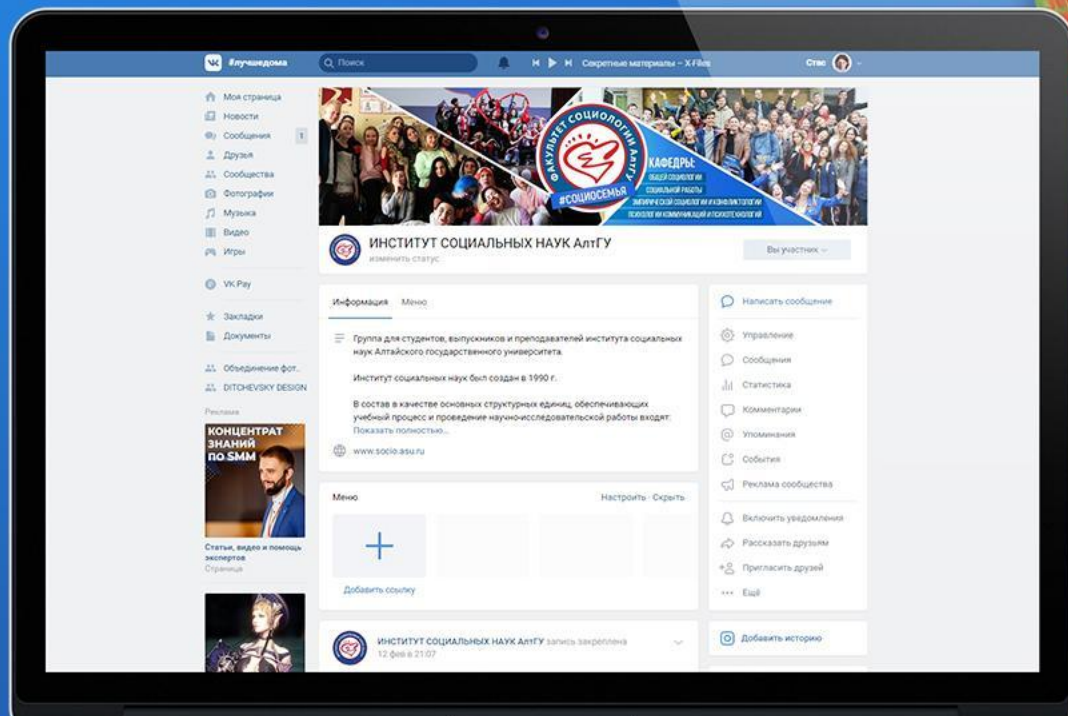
#лучшедома
Поиск
Секретные материалы – X-Files
Стас

Моя страница
Новости
Сообщения 1
Друзья
Сообщества
Фотографии
Музыка
Видео
Игры
VK Pay
Закладки
Документы
Объединение фот...
DITCHEVSKY DESIGN
Реклама
КОНЦЕНТРАТ ЗНАНИЙ ПО SMM
Статьи, видео и помощь экспертов
Страница

ФАКУЛЬТЕТ СОЦИОЛОГИИ АлтГУ
#СОЦИОСЕМЬЯ
КАФЕДРЫ:
ОБЩЕЙ СОЦИОЛОГИИ И СОЦИАЛЬНОЙ РАБОТЫ
ЭМПИРИЧЕСКОЙ СОЦИОЛОГИИ И КОНФЛИКТОЛОГИИ
ПСИХОЛОГИИ КОММУНИКАЦИЙ И ПСИХОТЕХНОЛОГИЙ

ИНСТИТУТ СОЦИАЛЬНЫХ НАУК АлтГУ
изменить статус
Вы участник

Информация Меню

Группа для студентов, выпускников и преподавателей института социальных наук Алтайского государственного университета.

Институт социальных наук был создан в 1990 г.

В состав в качестве основных структурных единиц, обеспечивающих учебный процесс и проведение научно-исследовательской работы входят:
Показать полностью...

www.socio.asu.ru

Меню
Настроить · Скрыть
Добавить ссылку

ИНСТИТУТ СОЦИАЛЬНЫХ НАУК АлтГУ запись закреплена
12 фев в 21:07

Написать сообщение
Управление
Сообщения
Статистика
Комментарии
Упоминания
События
Реклама сообщества
Включить уведомления
Рассказать друзьям
Пригласить друзей
Ещё
Добавить историю